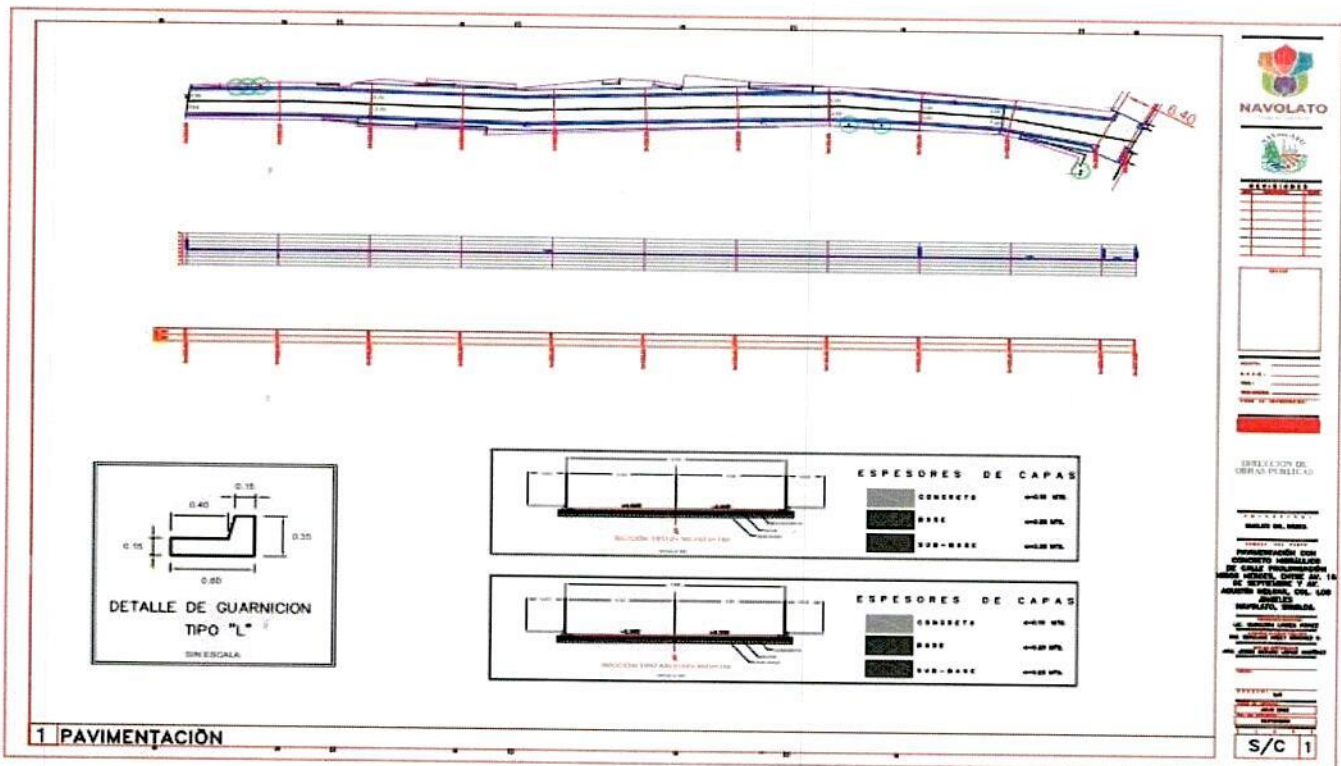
NAVOLATO

0.40

DIRECCION DE OBRAS PUBLICAS

PAVIMENTACIÓN CON CONCRETO HIDRÁULICO DE CALLE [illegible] NAVOLATO, SINALOA.

0.15
0.40
0.15
0.35
0.80

DETALLE DE GUARNICION
TIPO "L"
SIN ESCALA

ESPESORES DE CAPAS
CONCRETO
BASE
SUB-BASE

ESPESORES DE CAPAS
CONCRETO
BASE
SUB-BASE

1 PAVIMENTACION

S/C 1